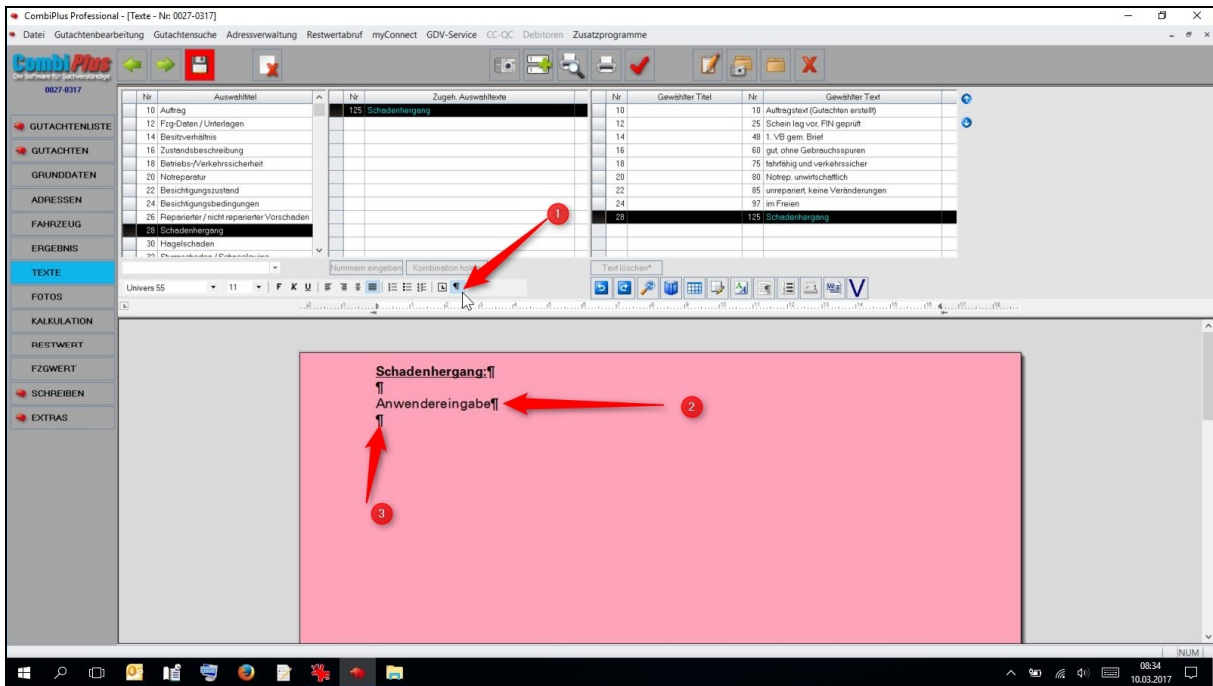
CombiPlus Professional - [Texte - Nr: 0027-0317]

Datei Gutachtenbearbeitung Gutachtensuche Adressverwaltung Restwertabruf myConnect GDV-Service CC-QC Debitoren Zusatzprogramme

CombiPlus
Die Software für Sachverständige
0027-0317

GUTACHTENLISTE
GUTACHTEN
GRUNDDATEN
ADRESSEN
FAHRZEUG
ERGEBNIS
TEXTE
FOTOS
KALKULATION
RESTWERT
FZGWERT
SCHREIBEN
EXTRAS

| Nr | Auswahltitel |
|---|---|
| 10 | Auftrag |
| 12 | Fzg-Daten / Unterlagen |
| 14 | Besitzverhältnis |
| 16 | Zustandsbeschreibung |
| 18 | Betriebs-/Verkehrssicherheit |
| 20 | Notreparatur |
| 22 | Besichtigungszustand |
| 24 | Besichtigungsbedingungen |
| 26 | Reparierter / nicht reparierter Vorschaden |
| 28 | Schadenhergang |
| 30 | Hagelschaden |

| Nr | Zugeh. Auswahltexte |
|---|---|
| 125 | Schadenhergang |

| Nr | Gewählter Titel | Nr | Gewählter Text |
|---|---|---|---|
| 10 | | 10 | Auftragstext (Gutachten erstellt) |
| 12 | | 25 | Schein lag vor, FIN geprüft |
| 14 | | 48 | 1. VB gem. Brief |
| 16 | | 60 | gut, ohne Gebrauchsspuren |
| 18 | | 75 | fahrfähig und verkehrssicher |
| 20 | | 80 | Notrep. unwirtschaftlich |
| 22 | | 85 | unrepariert, keine Veränderungen |
| 24 | | 97 | im Freien |
| 28 | | 125 | Schadenhergang |

Nummern eingeben Kombination holen Text löschen*

Univers 55 11 F K U

1 2 3

Schadenhergang:¶
¶
Anwendereingabe¶
¶

NUM
08:34
10.03.2017